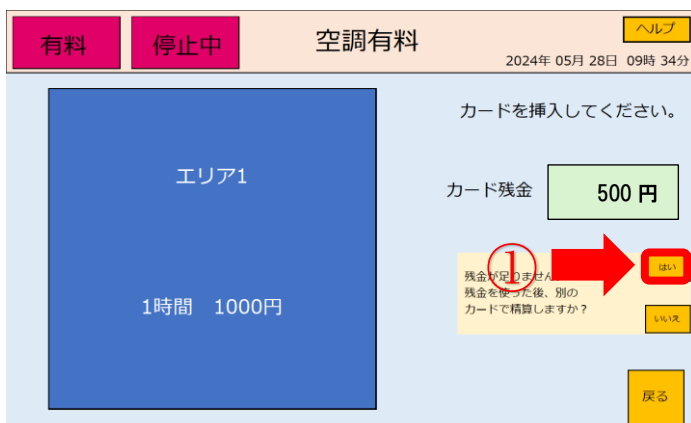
有料

停止中

空調有料

ヘルプ

2024年 05月 28日 09時 34分

エリア1

1時間 1000円

カードを挿入してください。

カード残金

500 円

①

残金が足りません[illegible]
残金を使った後、別の
カードで精算しますか？

はい

いいえ

戻る